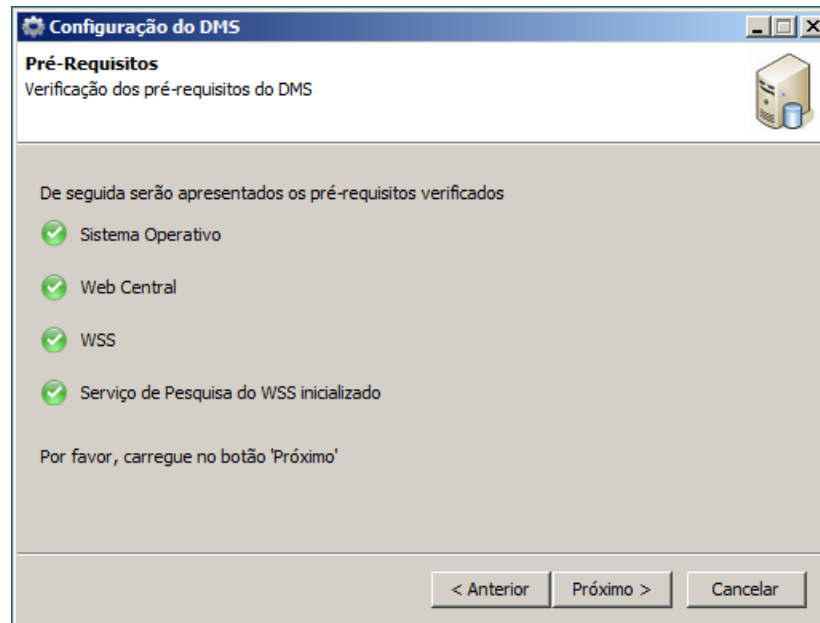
Configuração do DMS

Pré-Requisitos
Verificação dos pré-requisitos do DMS

De seguida serão apresentados os pré-requisitos verificados

Sistema Operativo

Web Central

WSS

Serviço de Pesquisa do WSS inicializado

Por favor, carregue no botão 'Próximo'

< Anterior
Próximo >
Cancelar